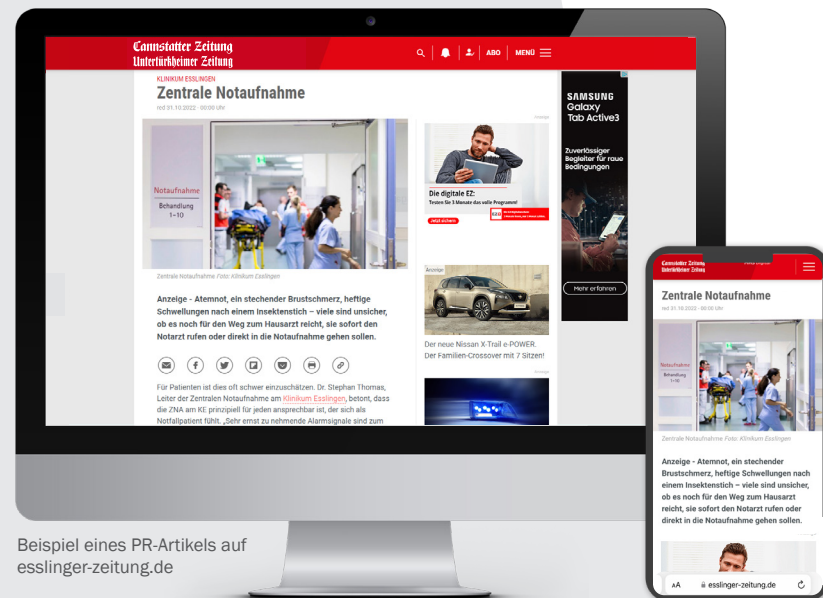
Cannstatter Zeitung
Untertürkheimer Zeitung

ABO | MENÜ

KLINIKUM ESSLINGEN
Zentrale Notaufnahme
red 31.10.2022 - 00:00 Uhr

Notaufnahme
Behandlung 1–10

Zentrale Notaufnahme Foto: Klinikum Esslingen

Anzeige - Atemnot, ein stechender Brustschmerz, heftige Schwellungen nach einem Insektenstich – viele sind unsicher, ob es noch für den Weg zum Hausarzt reicht, sie sofort den Notarzt rufen oder direkt in die Notaufnahme gehen sollen.

Für Patienten ist dies oft schwer einzuschätzen. Dr. Stephan Thomas, Leiter der Zentralen Notaufnahme am Klinikum Esslingen, betont, dass die ZNA am KE prinzipiell für jeden ansprechbar ist, der sich als Notfallpatient fühlt. „Sehr ernst zu nehmende Alarmsignale sind zum

Anzeige
Die digitale EZ:
Testen Sie 3 Monate das volle Programm!
Jetzt sichern

Anzeige
Der neue Nissan X-Trail e-POWER. Der Familien-Crossover mit 7 Sitzen!

Anzeige

SAMSUNG
Galaxy
Tab Active3
Zuverlässiger Begleiter für raue Bedingungen
Mehr erfahren

Cannstatter Zeitung
Untertürkheimer Zeitung

Zentrale Notaufnahme
red 31.10.2022 - 00:00 Uhr

Notaufnahme
Behandlung 1–10

Zentrale Notaufnahme Foto: Klinikum Esslingen

Anzeige - Atemnot, ein stechender Brustschmerz, heftige Schwellungen nach einem Insektenstich – viele sind unsicher, ob es noch für den Weg zum Hausarzt reicht, sie sofort den Notarzt rufen oder direkt in die Notaufnahme gehen sollen.

AA esslinger-zeitung.de

Beispiel eines PR-Artikels auf esslinger-zeitung.de